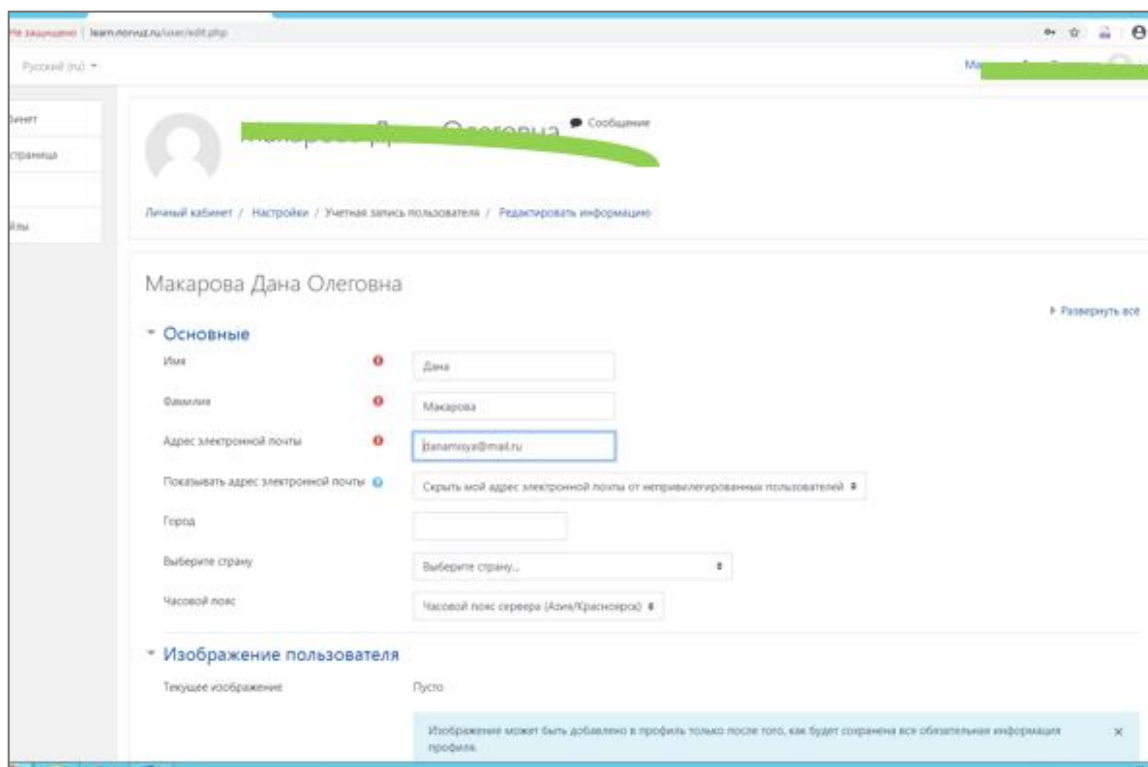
Не защищено | learn.norvuz.ru/user/edit.php

Русский (ru) ▾

Ма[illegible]

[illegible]бинет
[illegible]страница
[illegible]йлы

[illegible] Олеговна Сообщение

Личный кабинет / Настройки / Учетная запись пользователя / Редактировать информацию

Макарова Дана Олеговна

▸ Развернуть всё

▾ Основные

Имя | Дана

Фамилия | Макарова

Адрес электронной почты | danamisya@mail.ru

Показывать адрес электронной почты | Скрыть мой адрес электронной почты от непривилегированных пользователей

Город

Выберите страну | Выберите страну...

Часовой пояс | Часовой пояс сервера (Азия/Красноярск)

▾ Изображение пользователя

Текущее изображение | Пусто

Изображение может быть добавлено в профиль только после того, как будет сохранена вся обязательная информация профиля.

×